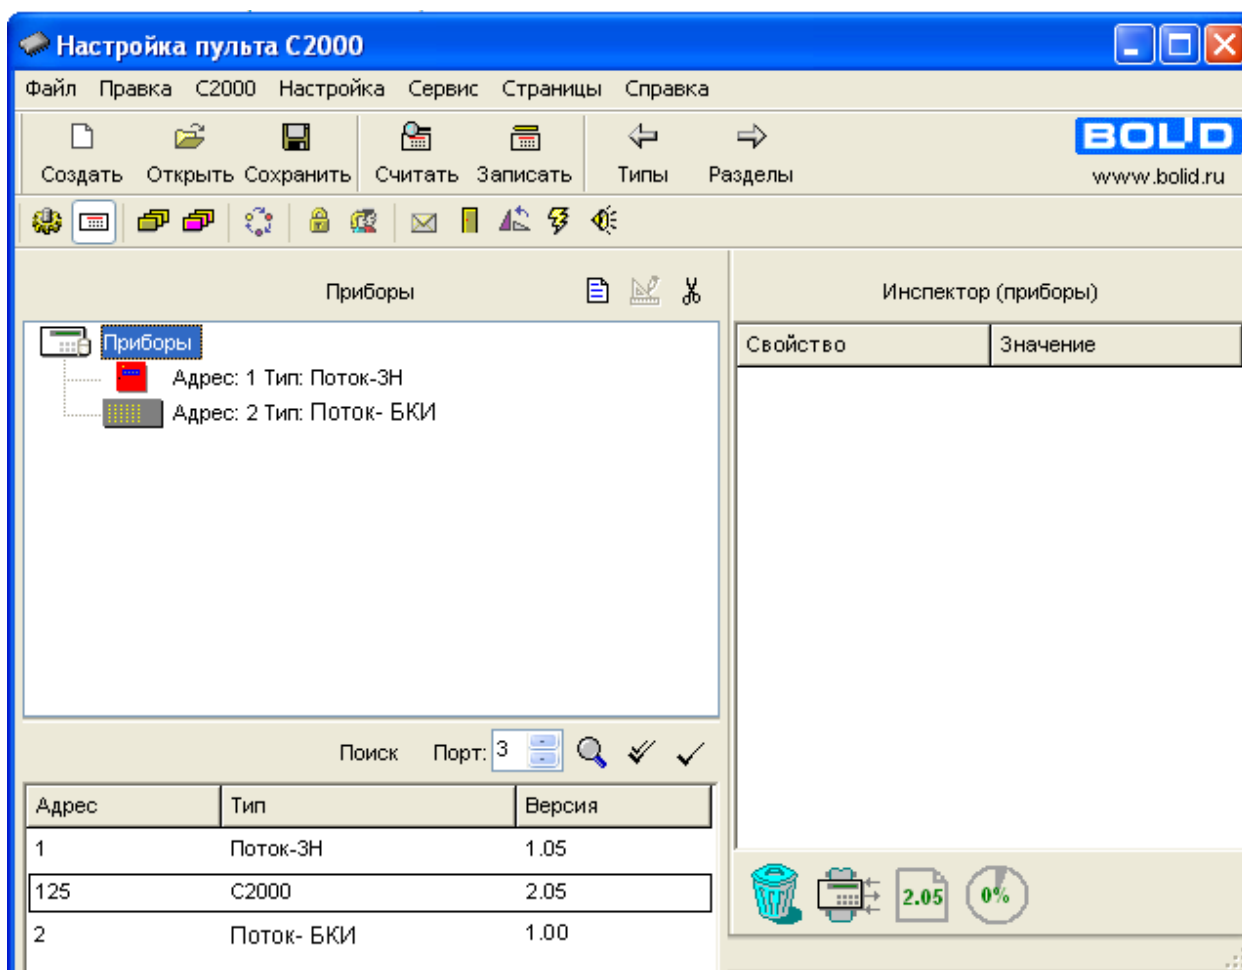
Настройка пульта С2000

Файл Правка С2000 Настройка Сервис Страницы Справка

Создать Открыть Сохранить Считать Записать Типы Разделы

BOLID
www.bolid.ru

Приборы

Инспектор (приборы)

Приборы
Адрес: 1 Тип: Поток-3Н
Адрес: 2 Тип: Поток- БКИ

| Свойство | Значение |
|---|---|

Поиск Порт: 3

| Адрес | Тип | Версия |
|---|---|---|
| 1 | Поток-3Н | 1.05 |
| 125 | С2000 | 2.05 |
| 2 | Поток- БКИ | 1.00 |

2.05
0%